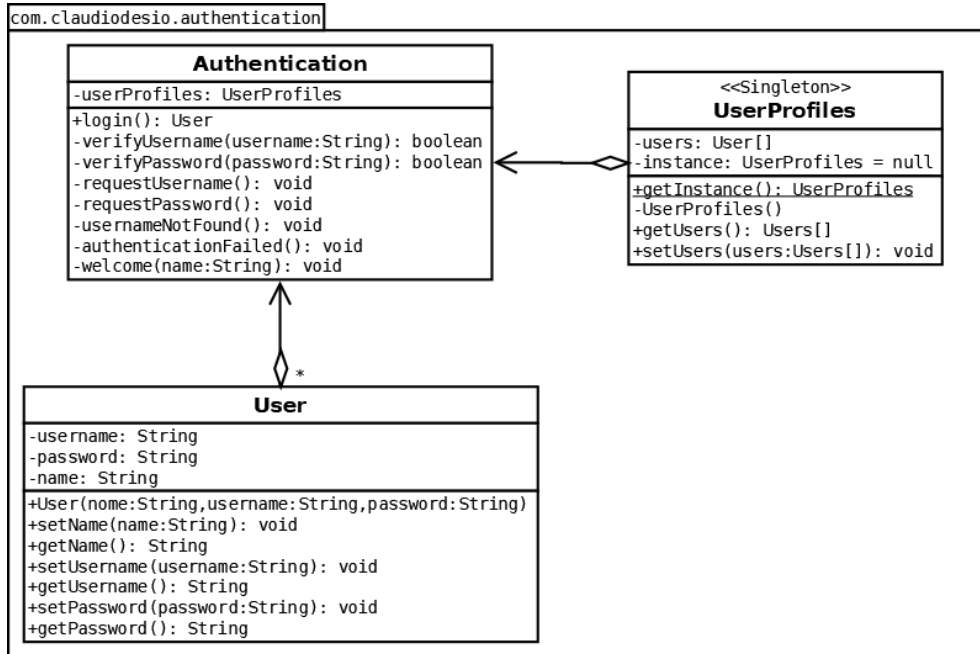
com.claudiodesio.authentication

Authentication
-userProfiles: UserProfiles
+login(): User
-verifyUsername(username:String): boolean
-verifyPassword(password:String): boolean
-requestUsername(): void
-requestPassword(): void
-usernameNotFound(): void
-authenticationFailed(): void
-welcome(name:String): void

<<Singleton>>
UserProfiles
-users: User[]
-instance: UserProfiles = null
+getInstance(): UserProfiles
-UserProfiles()
+getUsers(): Users[]
+setUsers(users:Users[]): void

*

User
-username: String
-password: String
-name: String
+User(nome:String,username:String,password:String)
+setName(name:String): void
+getName(): String
+setUsername(username:String): void
+getUsername(): String
+setPassword(password:String): void
+getPassword(): String